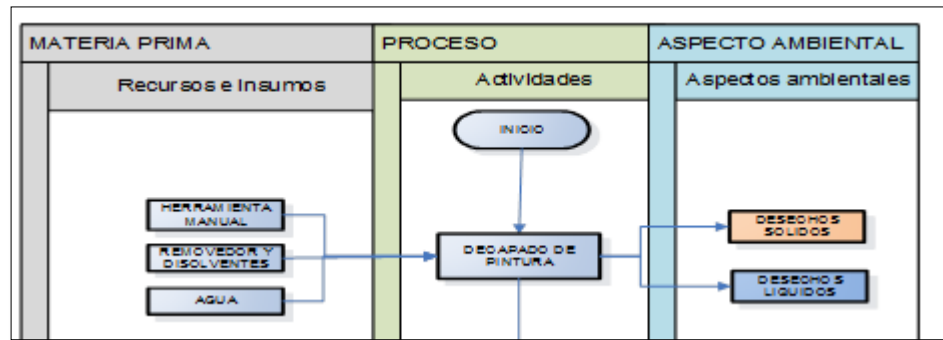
MATERIA PRIMA

Recursos e Insumos

HERRAMIENTA MANUAL

REMOVEDOR Y DISOLVENTES

AGUA

PROCESO

Actividades

INICIO

DECAPADO DE PINTURA

ASPECTO AMBIENTAL

Aspectos ambientales

DESECHOS SOLIDOS

DESECHOS LIQUIDOS